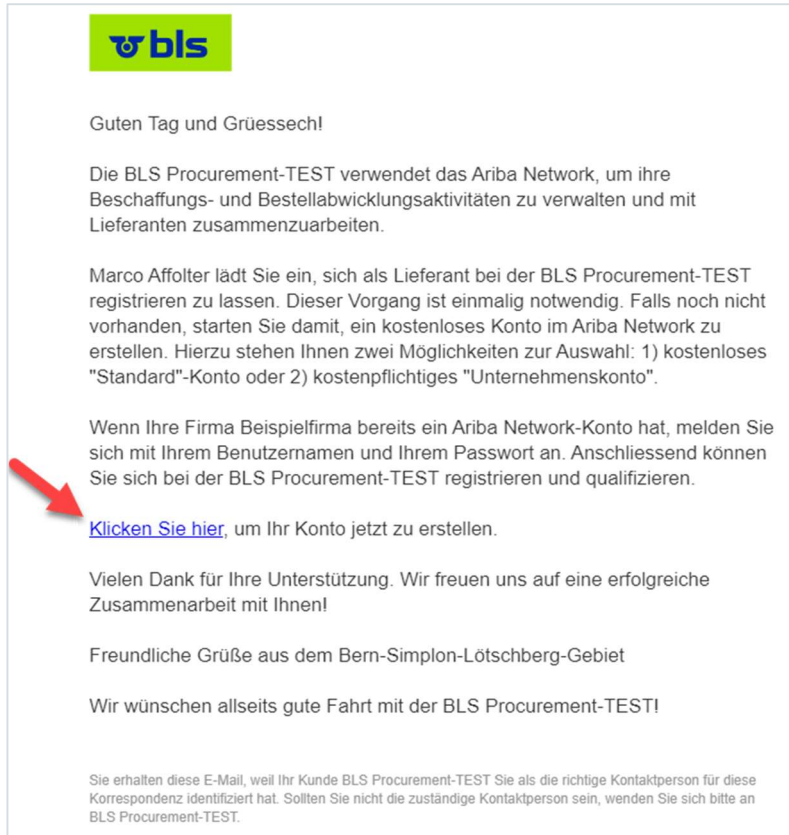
bls

Guten Tag und Grüessech!

Die BLS Procurement-TEST verwendet das Ariba Network, um ihre Beschaffungs- und Bestellabwicklungsaktivitäten zu verwalten und mit Lieferanten zusammenzuarbeiten.

Marco Affolter lädt Sie ein, sich als Lieferant bei der BLS Procurement-TEST registrieren zu lassen. Dieser Vorgang ist einmalig notwendig. Falls noch nicht vorhanden, starten Sie damit, ein kostenloses Konto im Ariba Network zu erstellen. Hierzu stehen Ihnen zwei Möglichkeiten zur Auswahl: 1) kostenloses "Standard"-Konto oder 2) kostenpflichtiges "Unternehmenskonto".

Wenn Ihre Firma Beispielfirma bereits ein Ariba Network-Konto hat, melden Sie sich mit Ihrem Benutzernamen und Ihrem Passwort an. Anschliessend können Sie sich bei der BLS Procurement-TEST registrieren und qualifizieren.

Klicken Sie hier, um Ihr Konto jetzt zu erstellen.

Vielen Dank für Ihre Unterstützung. Wir freuen uns auf eine erfolgreiche Zusammenarbeit mit Ihnen!

Freundliche Grüße aus dem Bern-Simplon-Lötschberg-Gebiet

Wir wünschen allseits gute Fahrt mit der BLS Procurement-TEST!

Sie erhalten diese E-Mail, weil Ihr Kunde BLS Procurement-TEST Sie als die richtige Kontaktperson für diese Korrespondenz identifiziert hat. Sollten Sie nicht die zuständige Kontaktperson sein, wenden Sie sich bitte an BLS Procurement-TEST.